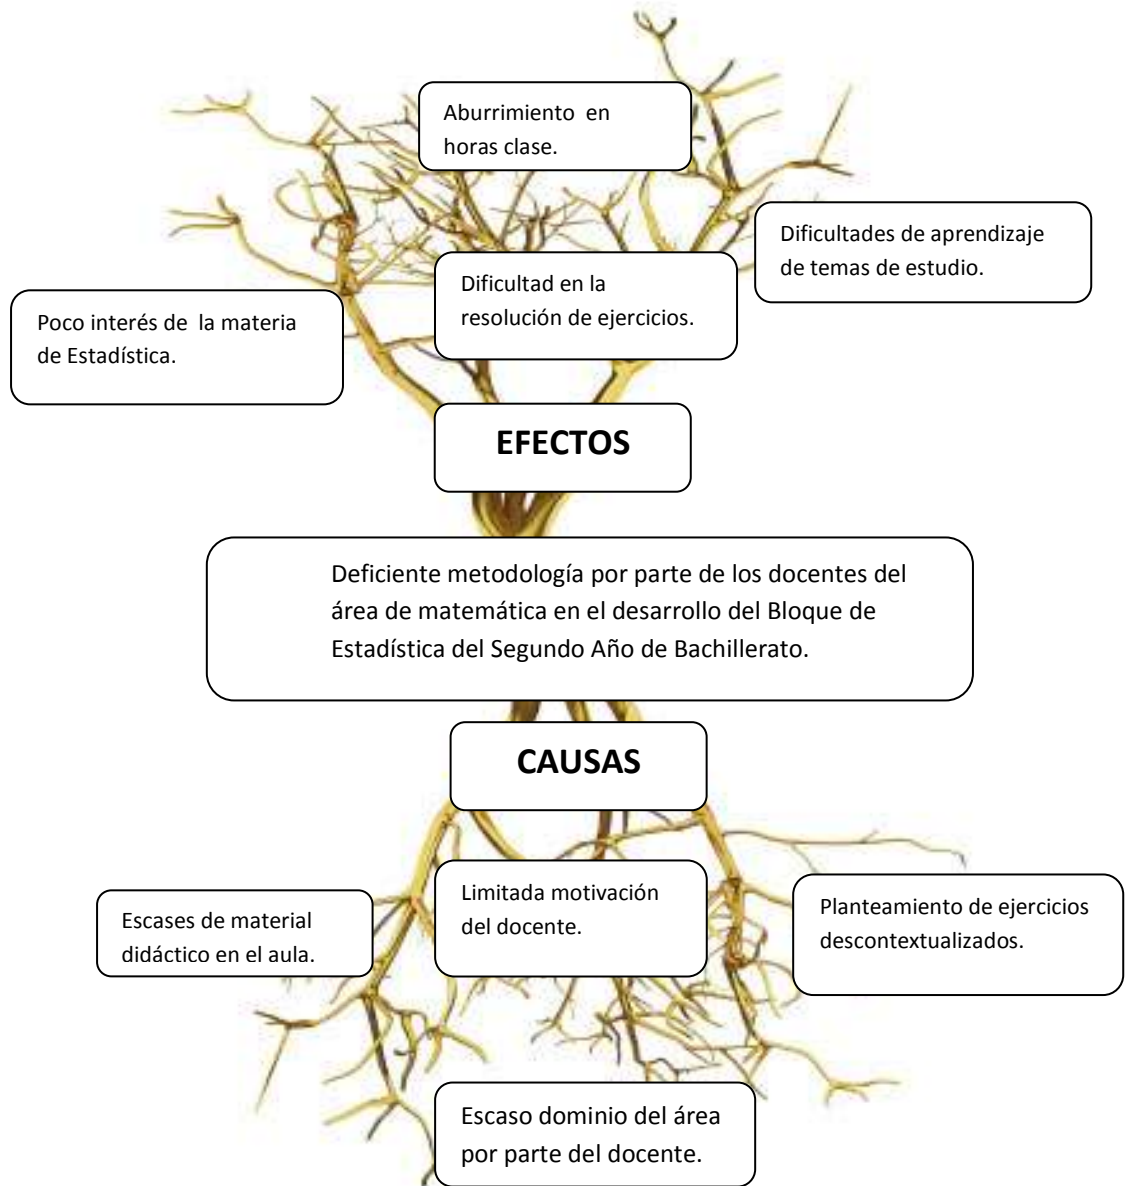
Aburrimiento en horas clase.

Dificultades de aprendizaje de temas de estudio.

Dificultad en la resolución de ejercicios.

Poco interés de la materia de Estadística.

EFECTOS

Deficiente metodología por parte de los docentes del área de matemática en el desarrollo del Bloque de Estadística del Segundo Año de Bachillerato.

CAUSAS

Escases de material didáctico en el aula.

Limitada motivación del docente.

Planteamiento de ejercicios descontextualizados.

Escaso dominio del área por parte del docente.